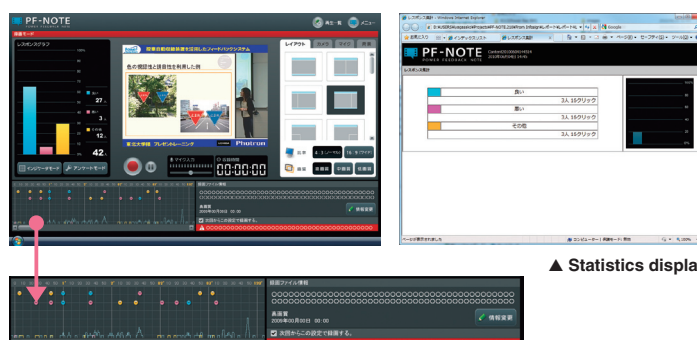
PF-NOTE
POWER FEEDBACK NOTE
録画モード
レスポンスグラフ
27
42
コンテンツモード
アンサーモード
東京大学院 プレゼンテーション
Photron
00:00:00
レイアウト
録画ファイル情報
2009年00月00日 00:00
次回からこの設定で録画する。
情報変更
PF-NOTE
POWER FEEDBACK NOTE
レスポンス集計
良い
3人 15クリック
悪い
3人 15クリック
その他
3人 15クリック
▲ Statistics displa
録画ファイル情報
OOOOOOOOOOOOOOOOOOOOOOOOOOOOOOOOOO
OOOOOOOOOOOOOOOOOOOOOOOOOOOOOOOOOO
OOOOOOOOOOOOOOOOOOOOOOOOOOOOOOOOOO
画面質
2009年00月00日 00:00
情報変更
次回からこの設定で録画する。